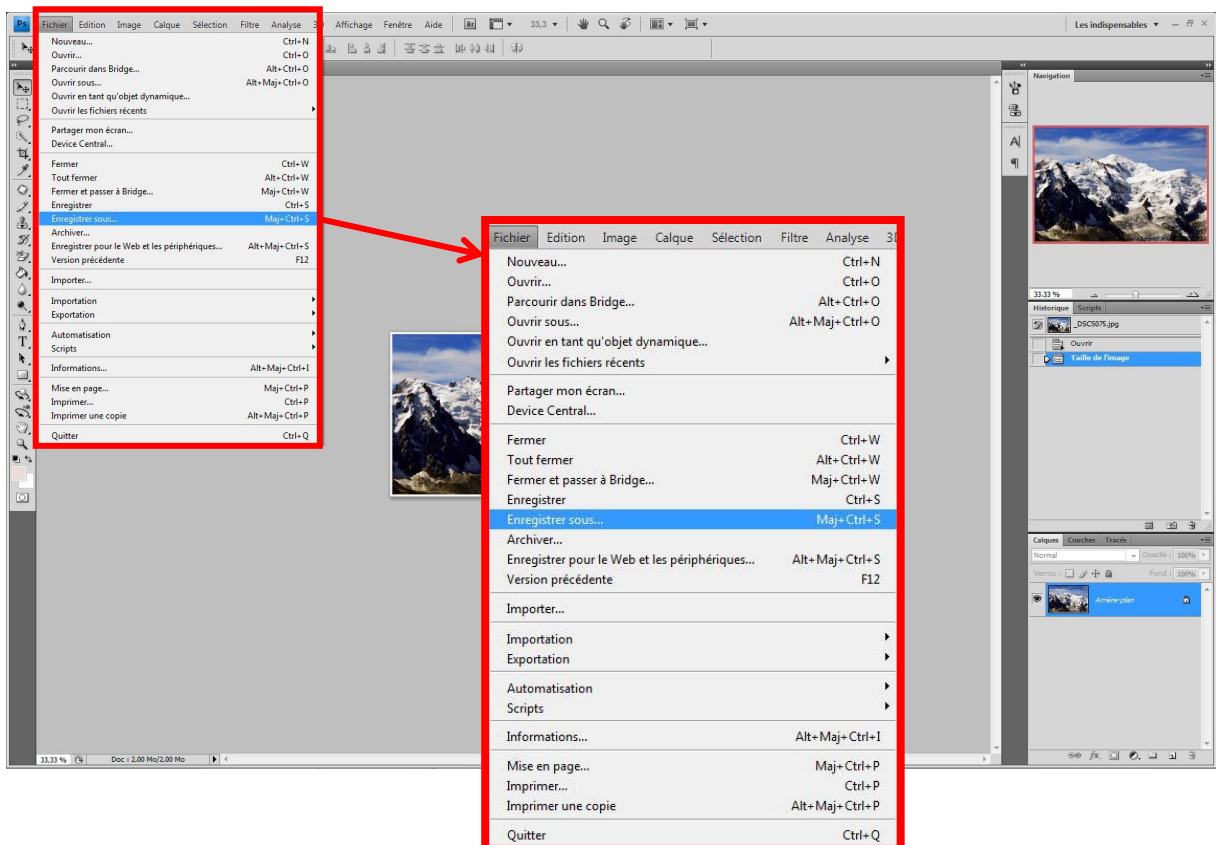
Ps Fichier Edition Image Calque Sélection Filtre Analyse 3D Affichage Fenêtre Aide 33,3 Les indispensables

| | |
|---|---|
| Nouveau... | Ctrl+N |
| Ouvrir... | Ctrl+O |
| Parcourir dans Bridge... | Alt+Ctrl+O |
| Ouvrir sous... | Alt+Maj+Ctrl+O |
| Ouvrir en tant qu'objet dynamique... | |
| Ouvrir les fichiers récents | |
| Partager mon écran... | |
| Device Central... | |
| Fermer | Ctrl+W |
| Tout fermer | Alt+Ctrl+W |
| Fermer et passer à Bridge... | Maj+Ctrl+W |
| Enregistrer | Ctrl+S |
| Enregistrer sous... | Maj+Ctrl+S |
| Archiver... | |
| Enregistrer pour le Web et les périphériques... | Alt+Maj+Ctrl+S |
| Version précédente | F12 |
| Importer... | |
| Importation | |
| Exportation | |
| Automatisation | |
| Scripts | |
| Informations... | Alt+Maj+Ctrl+I |
| Mise en page... | Maj+Ctrl+P |
| Imprimer... | Ctrl+P |
| Imprimer une copie | Alt+Maj+Ctrl+P |
| Quitter | Ctrl+Q |

Fichier Edition Image Calque Sélection Filtre Analyse 3D

| | |
|---|---|
| Nouveau... | Ctrl+N |
| Ouvrir... | Ctrl+O |
| Parcourir dans Bridge... | Alt+Ctrl+O |
| Ouvrir sous... | Alt+Maj+Ctrl+O |
| Ouvrir en tant qu'objet dynamique... | |
| Ouvrir les fichiers récents | |
| Partager mon écran... | |
| Device Central... | |
| Fermer | Ctrl+W |
| Tout fermer | Alt+Ctrl+W |
| Fermer et passer à Bridge... | Maj+Ctrl+W |
| Enregistrer | Ctrl+S |
| Enregistrer sous... | Maj+Ctrl+S |
| Archiver... | |
| Enregistrer pour le Web et les périphériques... | Alt+Maj+Ctrl+S |
| Version précédente | F12 |
| Importer... | |
| Importation | |
| Exportation | |
| Automatisation | |
| Scripts | |
| Informations... | Alt+Maj+Ctrl+I |
| Mise en page... | Maj+Ctrl+P |
| Imprimer... | Ctrl+P |
| Imprimer une copie | Alt+Maj+Ctrl+P |
| Quitter | Ctrl+Q |

Navigation
33.33 %
Historique Scripts
_DSC5075.jpg
Ouvrir
Taille de l'image
Calques Couches Tracés
Normal Opacité : 100%
Verrou : Fond : 100%
Arrière-plan
33.33 % Doc : 2,00 Mo/2,00 Mo